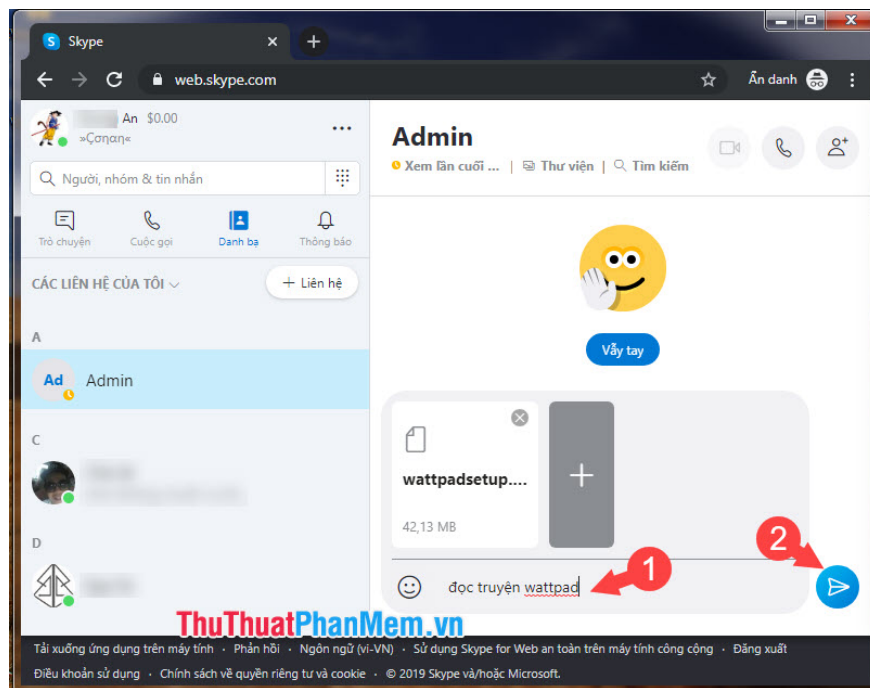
Skype

web.skype.com

Ẩn danh

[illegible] An $0.00
»Çɔnan«

Người, nhóm & tin nhắn

Trò chuyện
Cuộc gọi
Danh bạ
Thông báo

CÁC LIÊN HỆ CỦA TÔI

Liên hệ

A

Ad
Admin

C

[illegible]

D

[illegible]

Admin

Xem lần cuối ... | Thư viện | Tìm kiếm

Vẫy tay

wattpadsetup....

42,13 MB

1

2

đọc truyện wattpad

ThuThuatPhanMem.vn

Tải xuống ứng dụng trên máy tính · Phản hồi · Ngôn ngữ (vi-VN) · Sử dụng Skype for Web an toàn trên máy tính công cộng · Đăng xuất

Điều khoản sử dụng · Chính sách về quyền riêng tư và cookie · © 2019 Skype và/hoặc Microsoft.